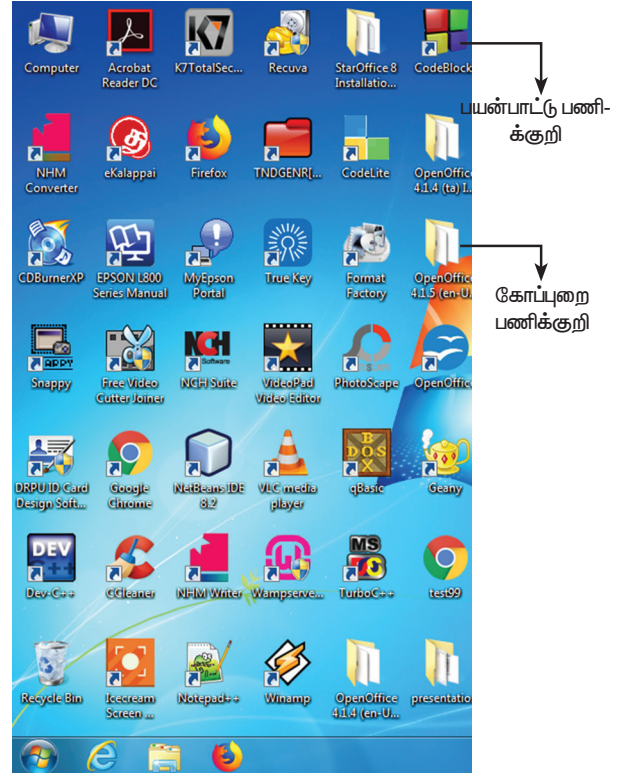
Computer
Acrobat Reader DC
K7TotalSec...
Recuva
StarOffice 8 Installatio...
CodeBlock

பயன்பாட்டு பணிக்குறி

NHM Converter
eKalappai
Firefox
TNDGENR[...
CodeLite
OpenOffice 4.1.4 (ta) I...

CDBurnerXP
EPSON L800 Series Manual
MyEpson Portal
True Key
Format Factory
OpenOffice 4.1.5 (en-U...

கோப்புறை பணிக்குறி

Snappy
Free Video Cutter Joiner
NCH Suite
VideoPad Video Editor
PhotoScape
OpenOffice

DRPU ID Card Design Soft...
Google Chrome
NetBeans IDE 8.2
VLC media player
qBasic
Geany

Dev-C++
CCleaner
NHM Writer
Wampserve...
TurboC++
test99

Recycle Bin
Icecream Screen ...
Notepad++
Winamp
OpenOffice 4.1.4 (en-U...
presentatio...